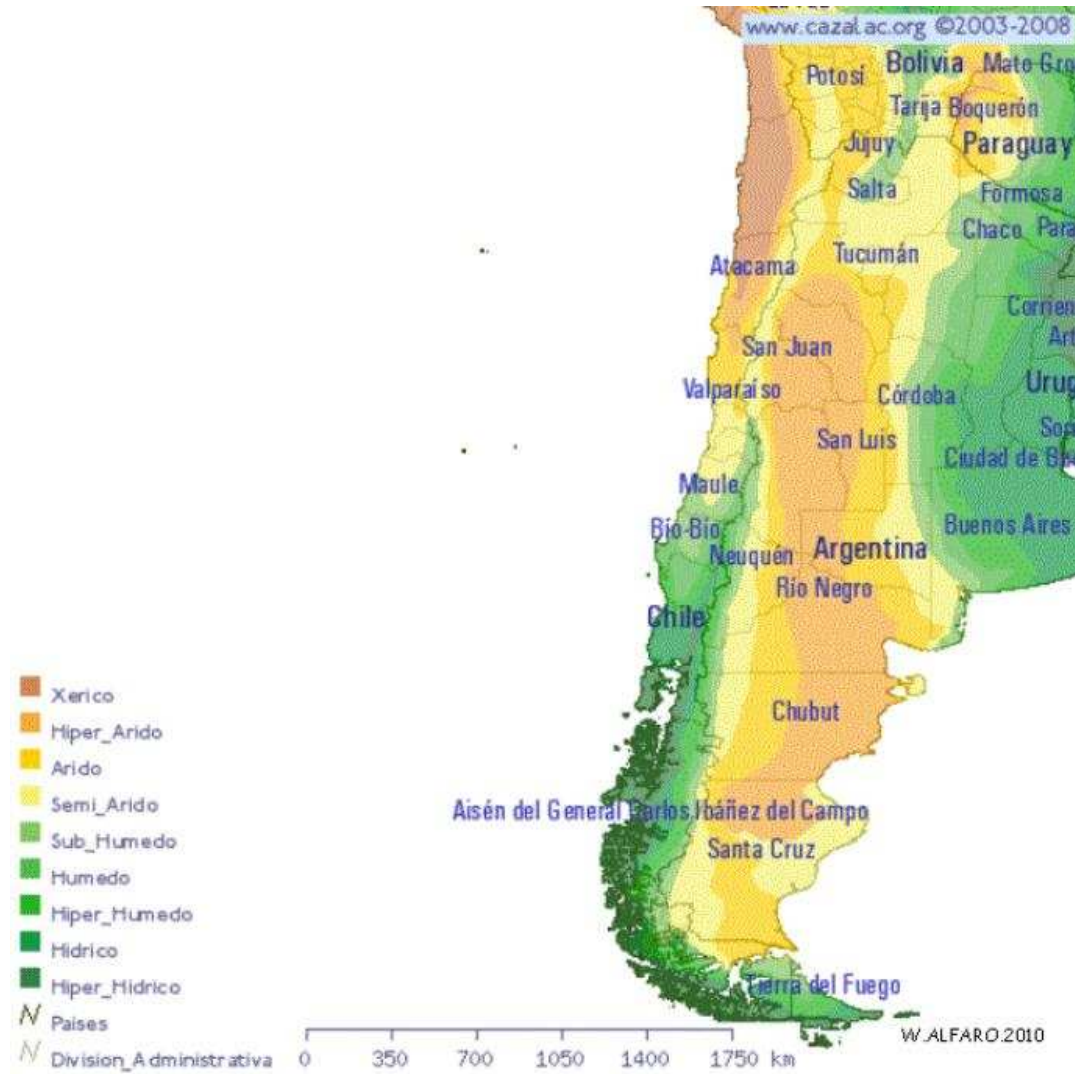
www.cazalac.org ©2003-2008

Potosí
Bolivia
Mato Gro
Tarija
Boquerón
Jujuy
Paraguay
Salta
Formosa
Chaco
Para
Atacama
Tucumán
Corrien
Art
San Juan
Valparaíso
Córdoba
Urug
Sor
San Luis
Ciudad de Bu
Maule
Buenos Aires
Bío-Bío
Neuquén
Argentina
Río Negro
Chile
Chubut
Aisén del General Carlos Ibáñez del Campo
Santa Cruz
Tierra del Fuego

Xerico
Hiper_Arido
Arido
Semi_Arido
Sub_Humedo
Humedo
Hiper_Humedo
Hidrico
Hiper_Hidrico
Paises
Division_Administrativa

0 350 700 1050 1400 1750 km

W.ALFARO.2010